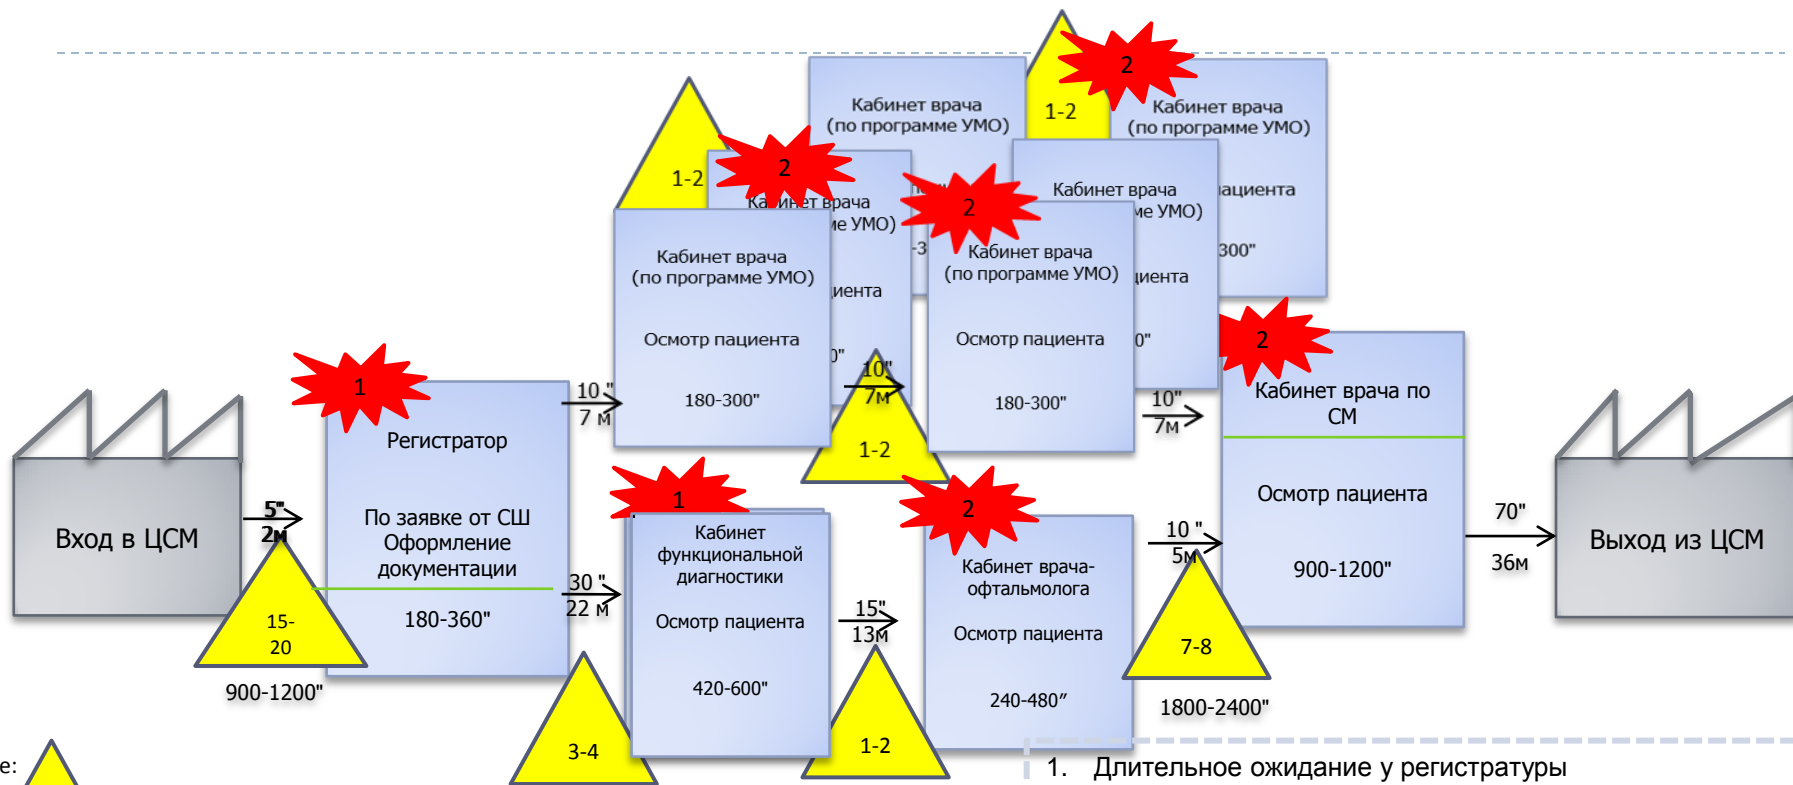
Кабинет врача
(по программе УМО)

1-2

2

Кабинет врача
(по программе УМО)

1-2

2

Кабинет врача
ме УМО)

иента

0"

Кабинет врача
(по программе УМО)

Осмотр пациента

180-300"

Кабинет врача
ме УМО)

ациента

300"

2

Кабинет врача
(по программе УМО)

Осмотр пациента

180-300"

иента

0"

1

Регистратор

По заявке от СШ
Оформление
документации

180-360"

10 "
7 м

10"
7м

1-2

10"
7м

2

Кабинет врача по
СМ

Осмотр пациента

900-1200"

Вход в ЦСМ

5"
2м

15-
20

900-1200"

30 "
22 м

1

Кабинет
функциональной
диагностики

Осмотр пациента

420-600"

3-4

15"
13м

1-2

2

Кабинет врача-
офтальмолога

Осмотр пациента

240-480"

10 "
5м

7-8

1800-2400"

70"
36м

Выход из ЦСМ

е:

1. Длительное ожидание у регистратуры